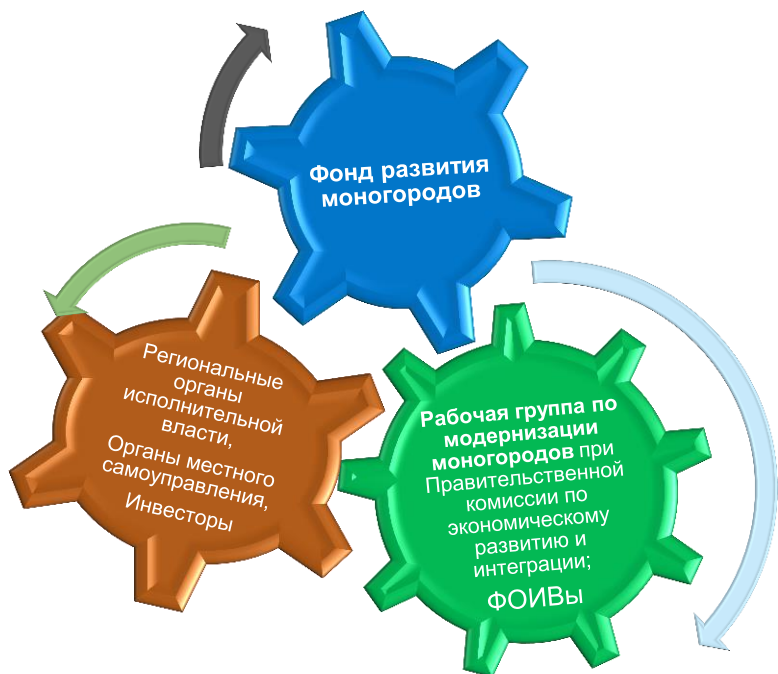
Фонд развития моногородов

Региональные органы исполнительной власти,

Органы местного самоуправления,

Инвесторы

Рабочая группа по модернизации моногородов при Правительственной комиссии по экономическому развитию и интеграции;

ФОИВы